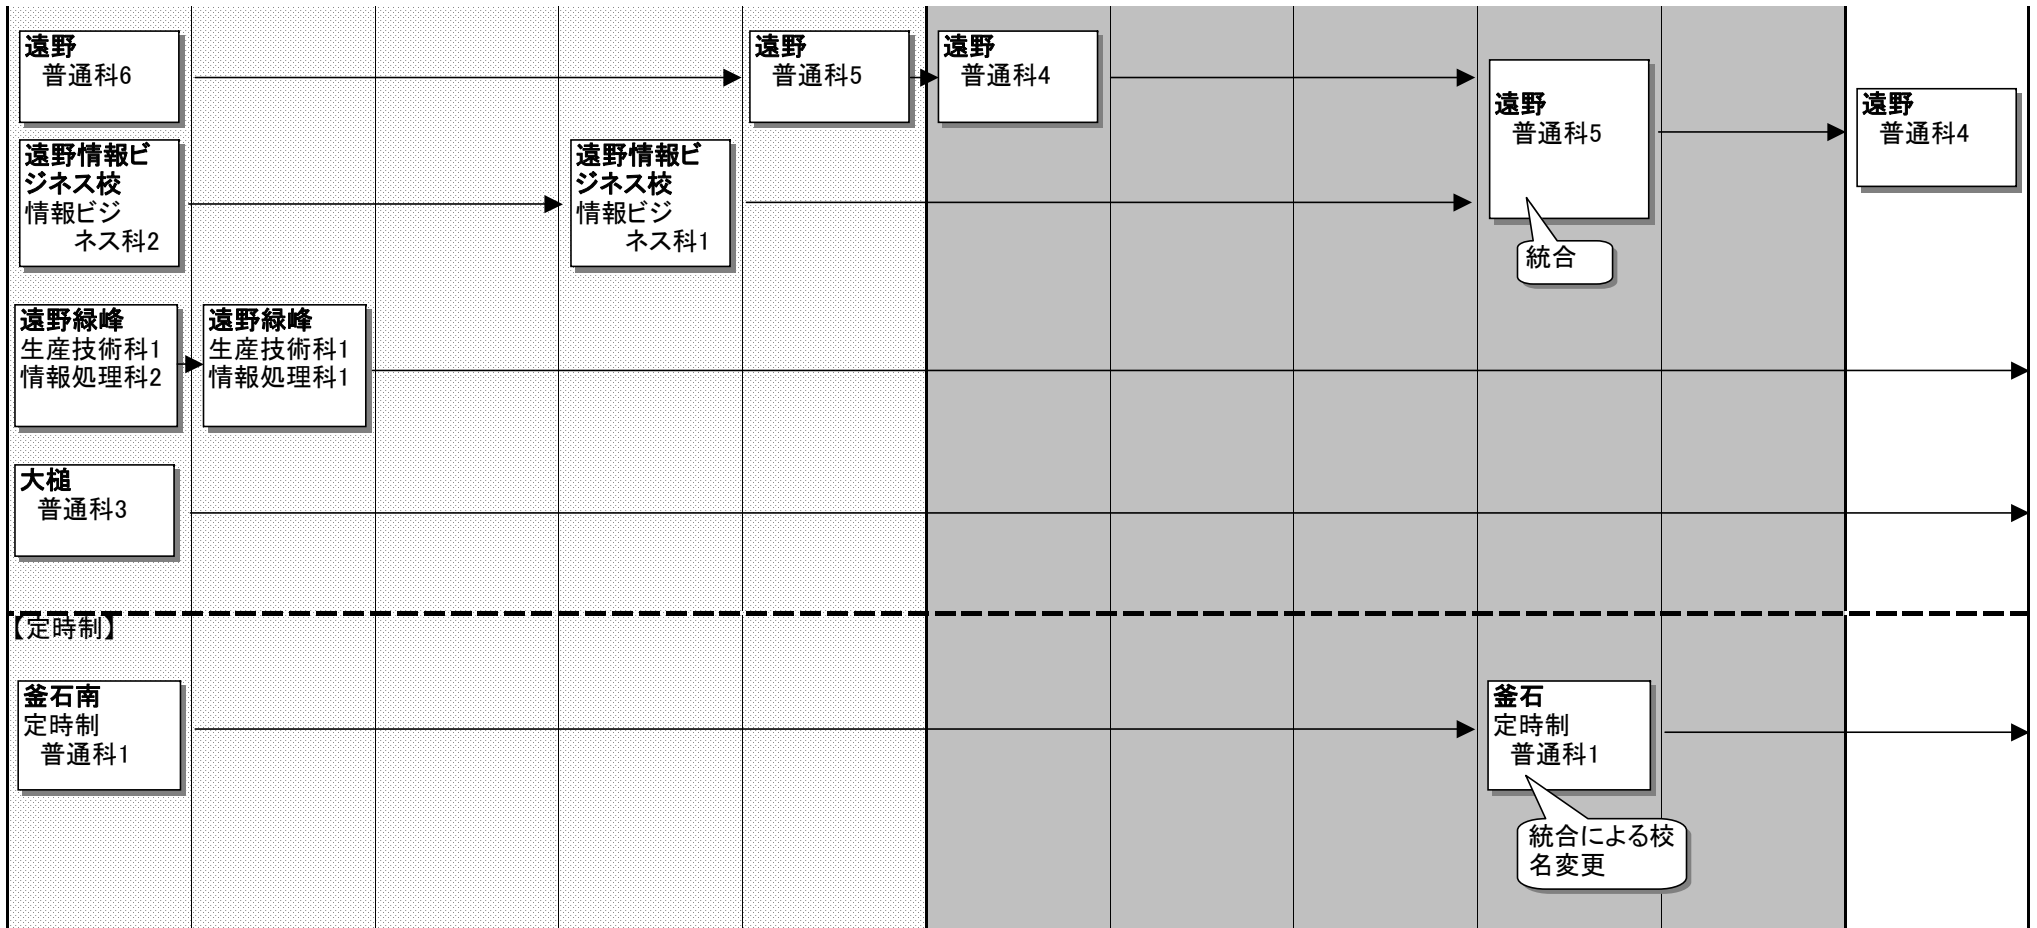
遠野
普通科6

遠野
普通科5

遠野
普通科4

遠野
普通科5

遠野
普通科4

遠野情報ビジネス校
情報ビジネス科2

遠野情報ビジネス校
情報ビジネス科1

統合

遠野緑峰
生産技術科1
情報処理科2

遠野緑峰
生産技術科1
情報処理科1

大槌
普通科3

【定時制】

釜石南
定時制
普通科1

釜石
定時制
普通科1

統合による校名変更